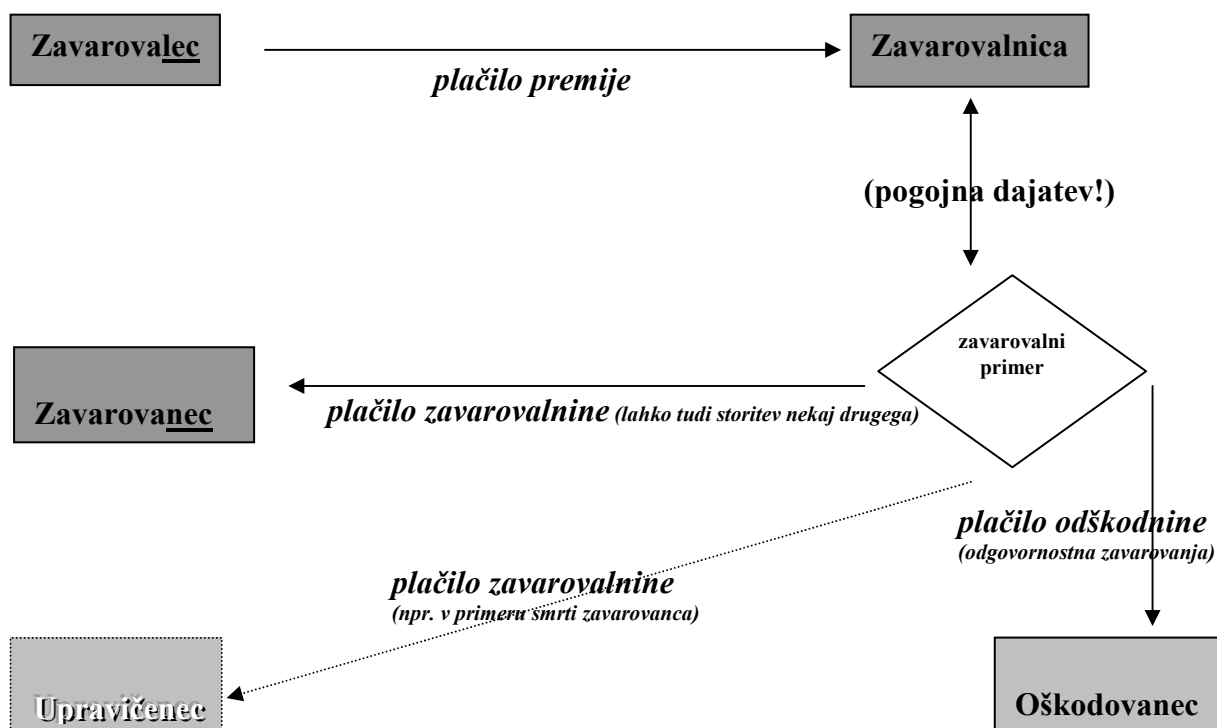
Zavarovalec

plačilo premije

Zavarovalnica

(pogojna dajatev!)

zavarovalni primer

Zavarovanec

plačilo zavarovalnine (lahko tudi storitev nekaj drugega)

plačilo odškodnine (odgovornostna zavarovanja)

plačilo zavarovalnine (npr. v primeru smrti zavarovanca)

Upravičenec

Oškodovanec